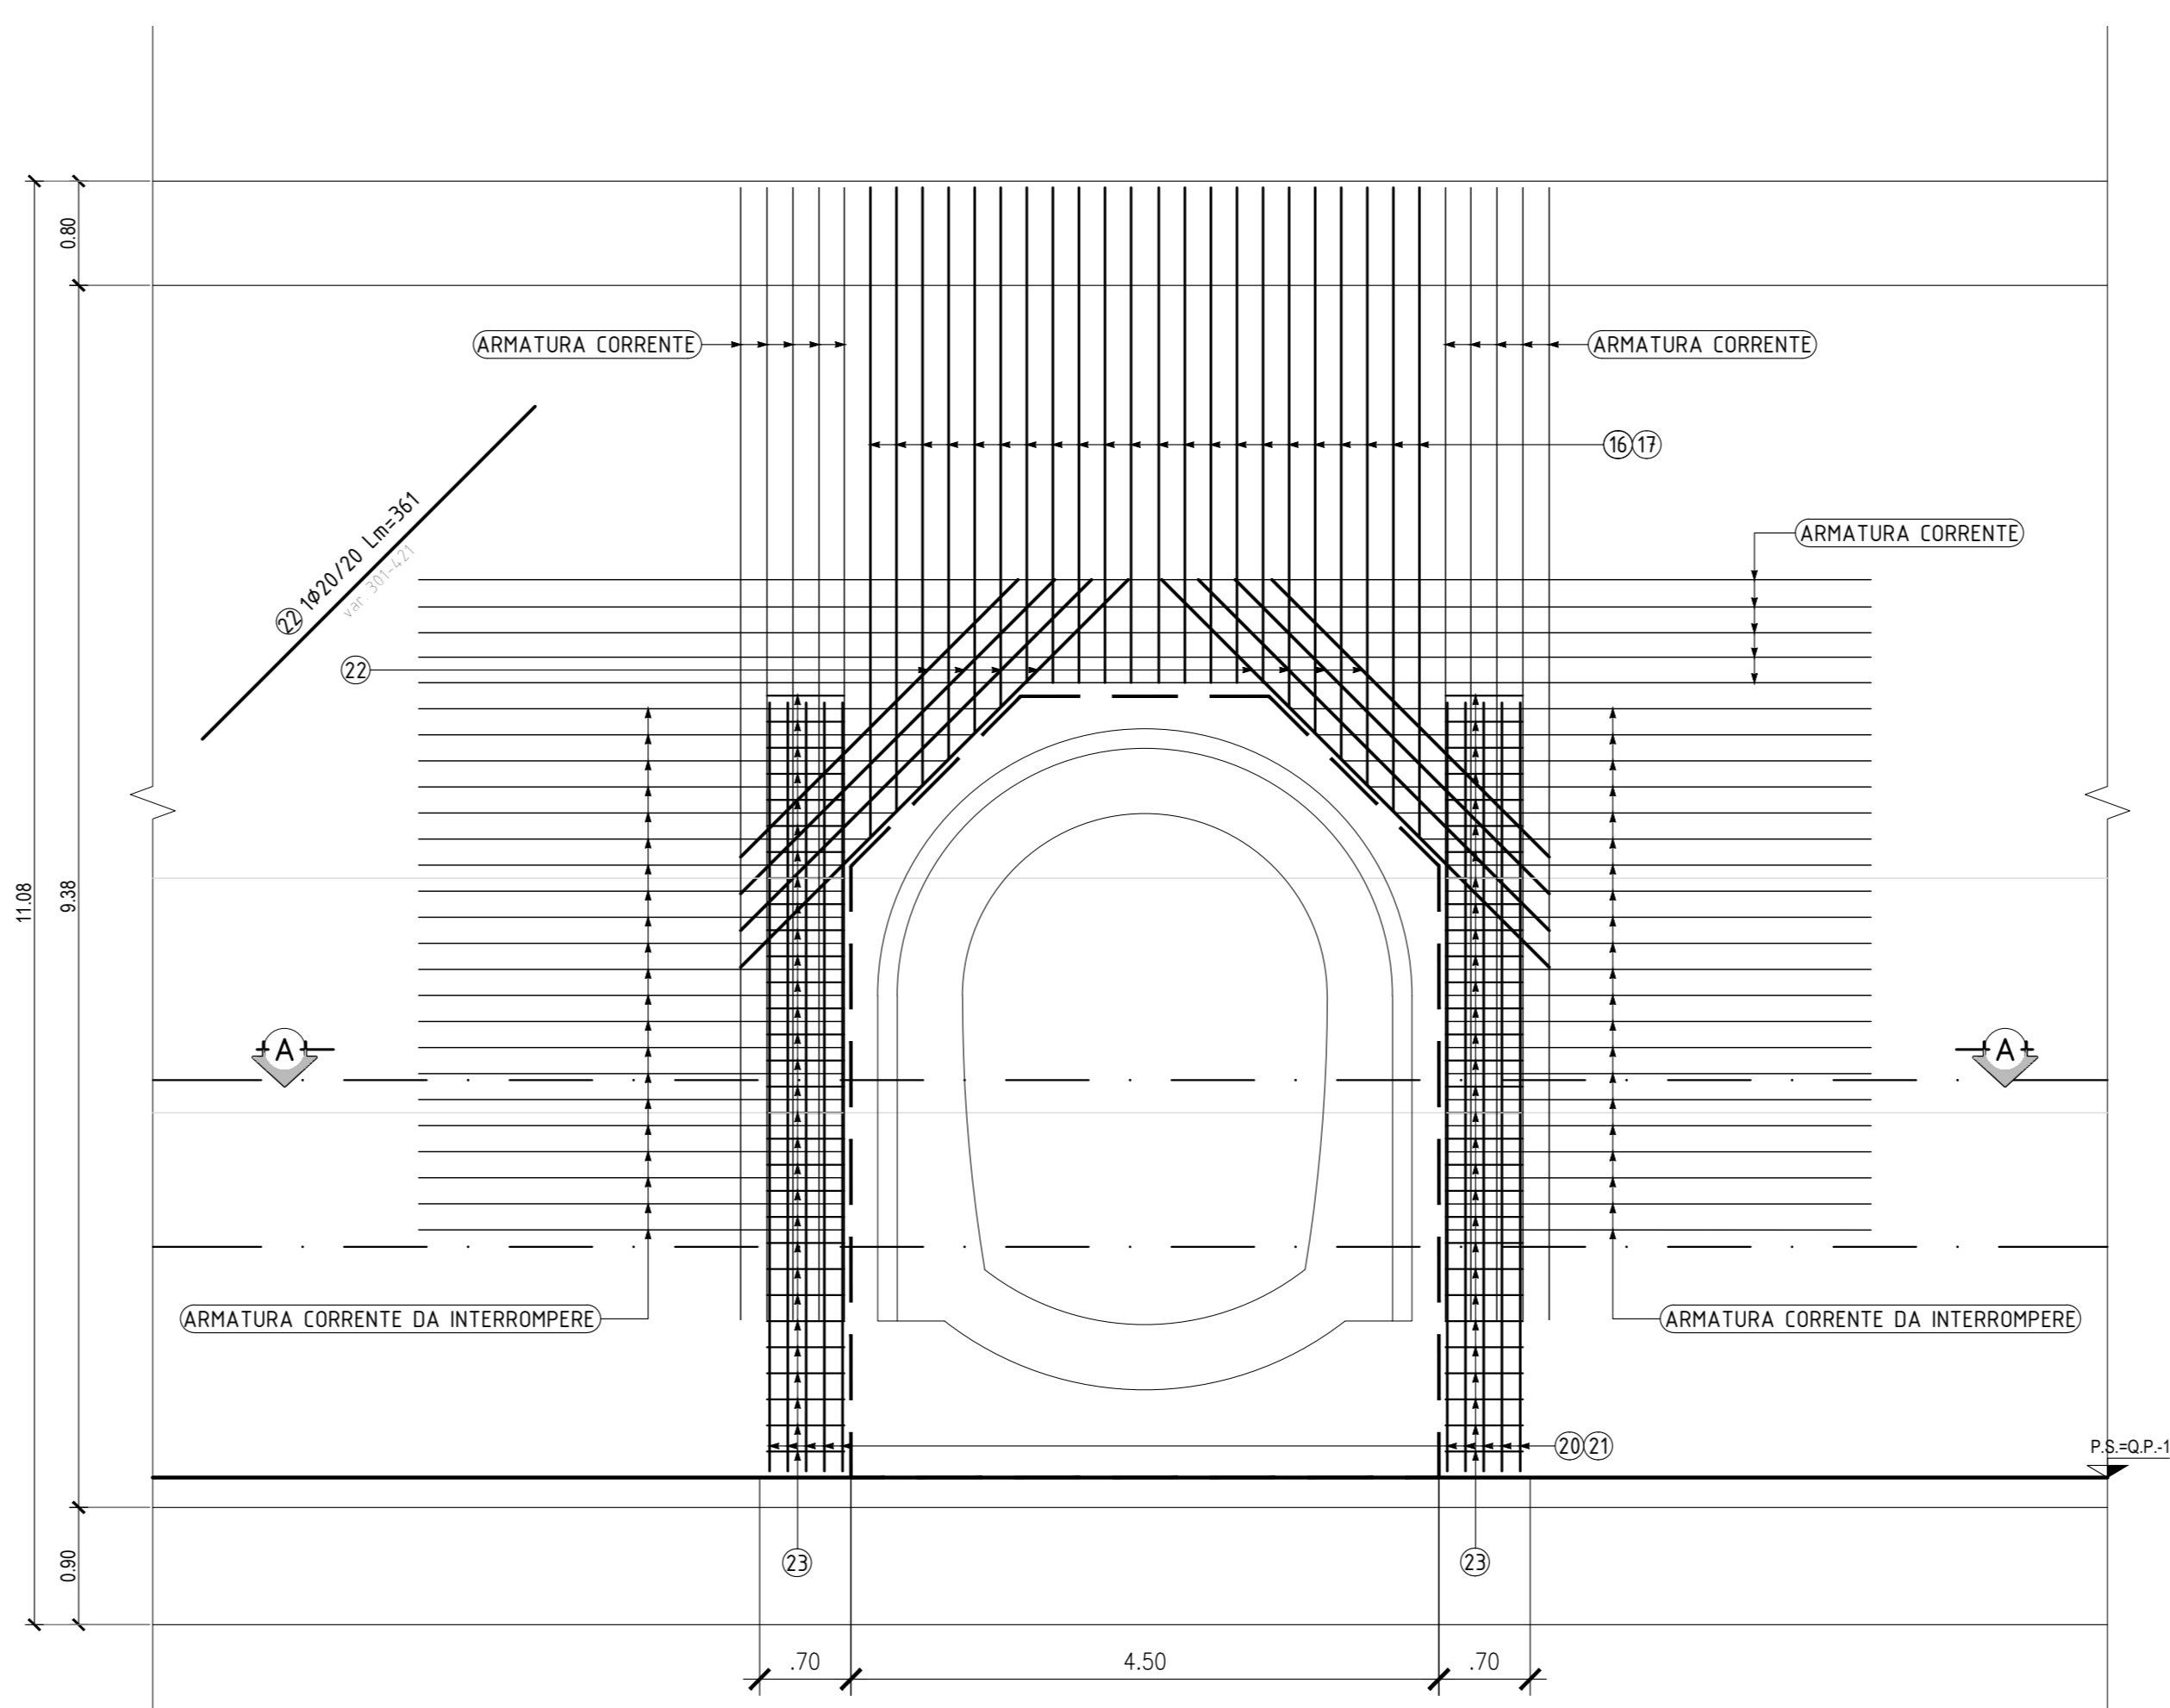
0.80

ARMATURA CORRENTE

ARMATURA CORRENTE

16 17

22 1Ø20/20 Lm=361
var. 301-421

ARMATURA CORRENTE

22

11.08

9.38

A

A

ARMATURA CORRENTE DA INTERROMPERE

ARMATURA CORRENTE DA INTERROMPERE

20 21

P.S.=Q.P.-1

0.90

23

23

.70

4.50

.70